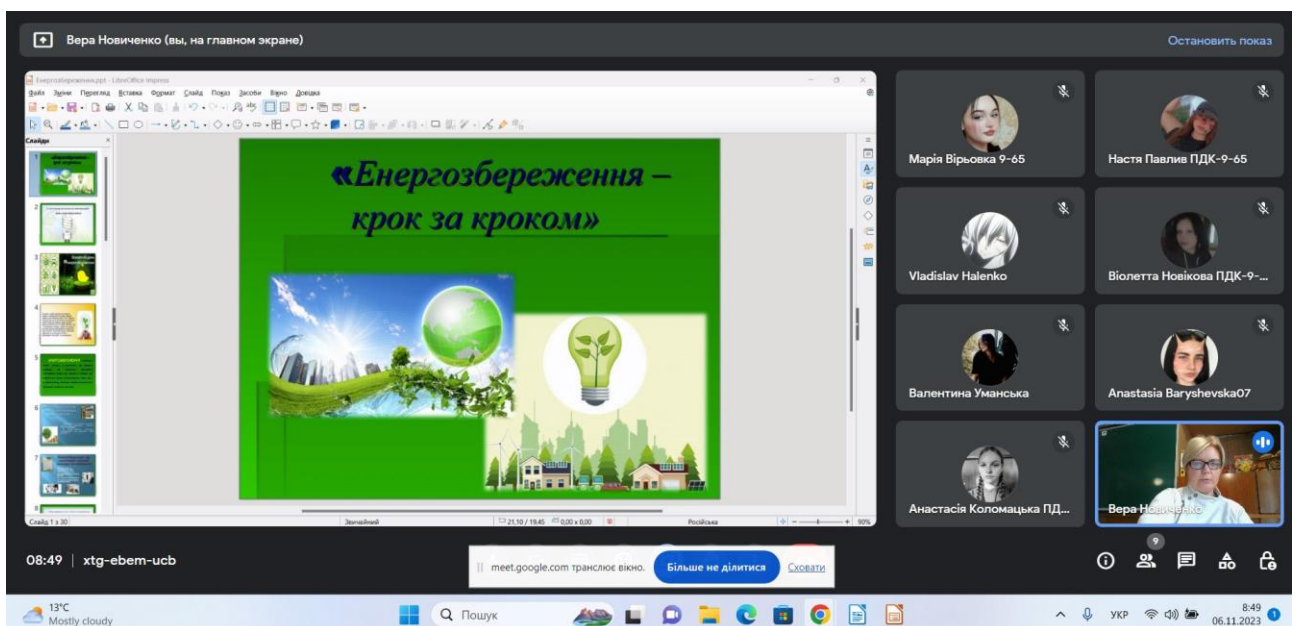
Вера Новиченко (вы, на главном экране)

Остановить показ

Енергозбереження.ppt - LibreOffice Impress

Файл Зміни Перегляд Вставка Формат Слайд Показ Засоби Вікно Довідка

Слайди

«Енергозбереження – крок за кроком»

Слайд 1 з 30 Звичайний 21,10 / 19,45 0,00 x 0,00 Російська 90%

Марія Вірьовка 9-65

Настя Павлив ПДК-9-65

Vladislav Halenko

Віолетта Новікова ПДК-9-...

Валентина Уманська

Anastasia Baryshevska07

Анастасія Коломацька ПД...

Вера Новиченко

08:49 | xtg-ebem-ucb

meet.google.com транслює вікно. Більше не ділитися Сховати

9

13°C Mostly cloudy

Пошук

УКР 8:49 06.11.2023